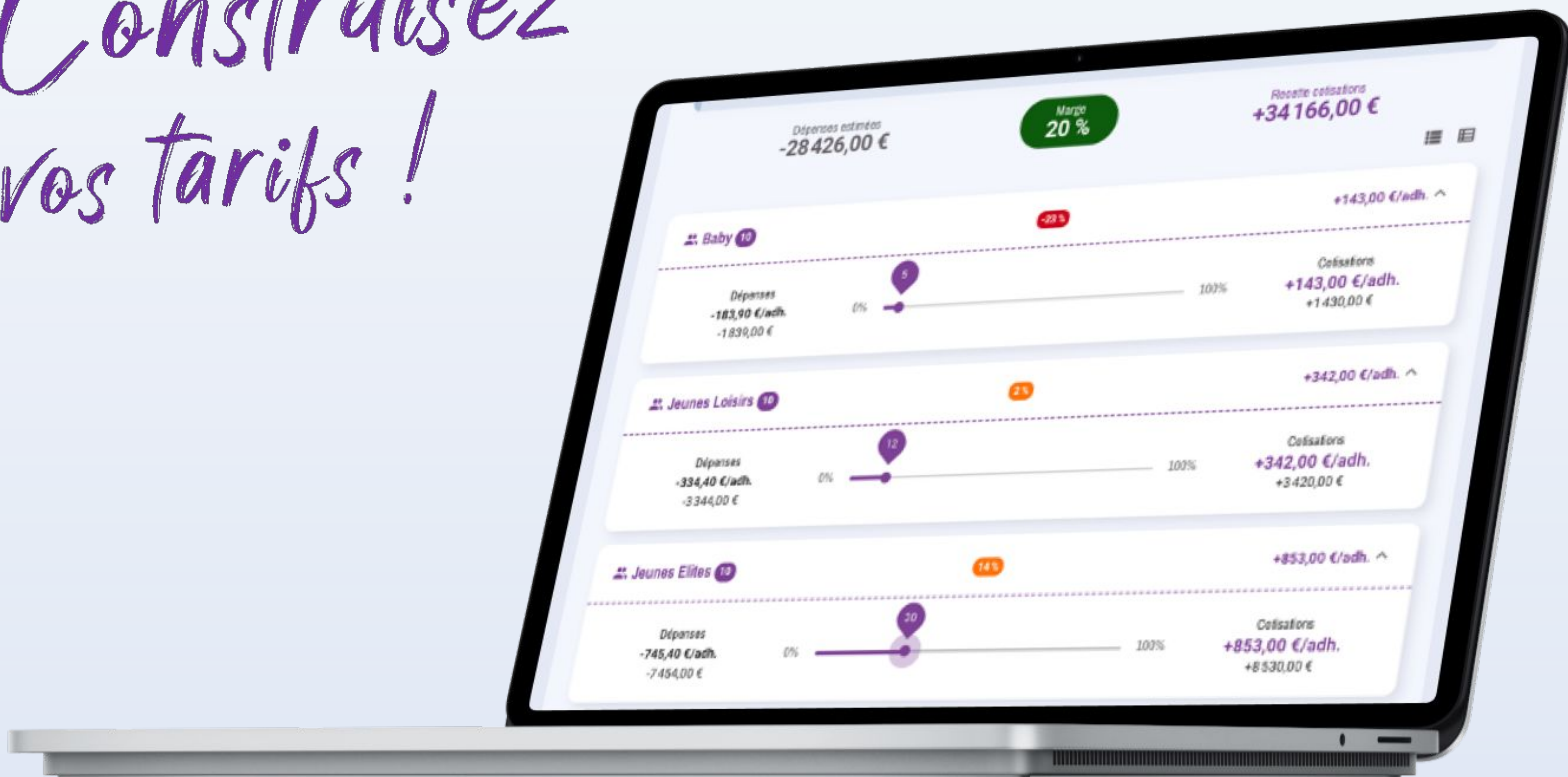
Construisez vos tarifs !

Dépenses estimées
-28 426,00 €

Marge
20 %

Recette cotisations
+34 166,00 €

Baby 10
-23 %
+143,00 €/adh.
Dépenses
-183,90 €/adh.
-1 839,00 €
5
0%
100%
Cotisations
+143,00 €/adh.
+1 430,00 €

Jeunes Loisirs 10
2 %
+342,00 €/adh.
Dépenses
-334,40 €/adh.
-3 344,00 €
12
0%
100%
Cotisations
+342,00 €/adh.
+3 420,00 €

Jeunes Elites 10
14 %
+853,00 €/adh.
Dépenses
-745,40 €/adh.
-7 454,00 €
20
0%
100%
Cotisations
+853,00 €/adh.
+8 530,00 €